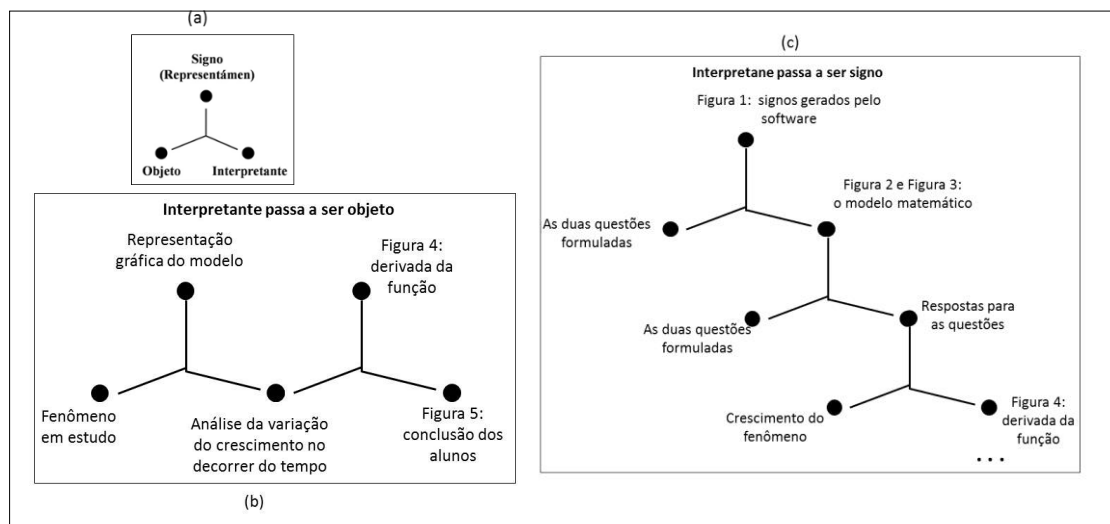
(a)

Signo (Representámen)

Objeto

Interpretante

Interpretante passa a ser objeto

Representação gráfica do modelo

Figura 4: derivada da função

Fenômeno em estudo

Análise da variação do crescimento no decorrer do tempo

Figura 5: conclusão dos alunos

(b)

(c)

Interpretane passa a ser signo

Figura 1: signos gerados pelo software

As duas questões formuladas

Figura 2 e Figura 3: o modelo matemático

As duas questões formuladas

Respostas para as questões

Crescimento do fenômeno

Figura 4: derivada da função

...